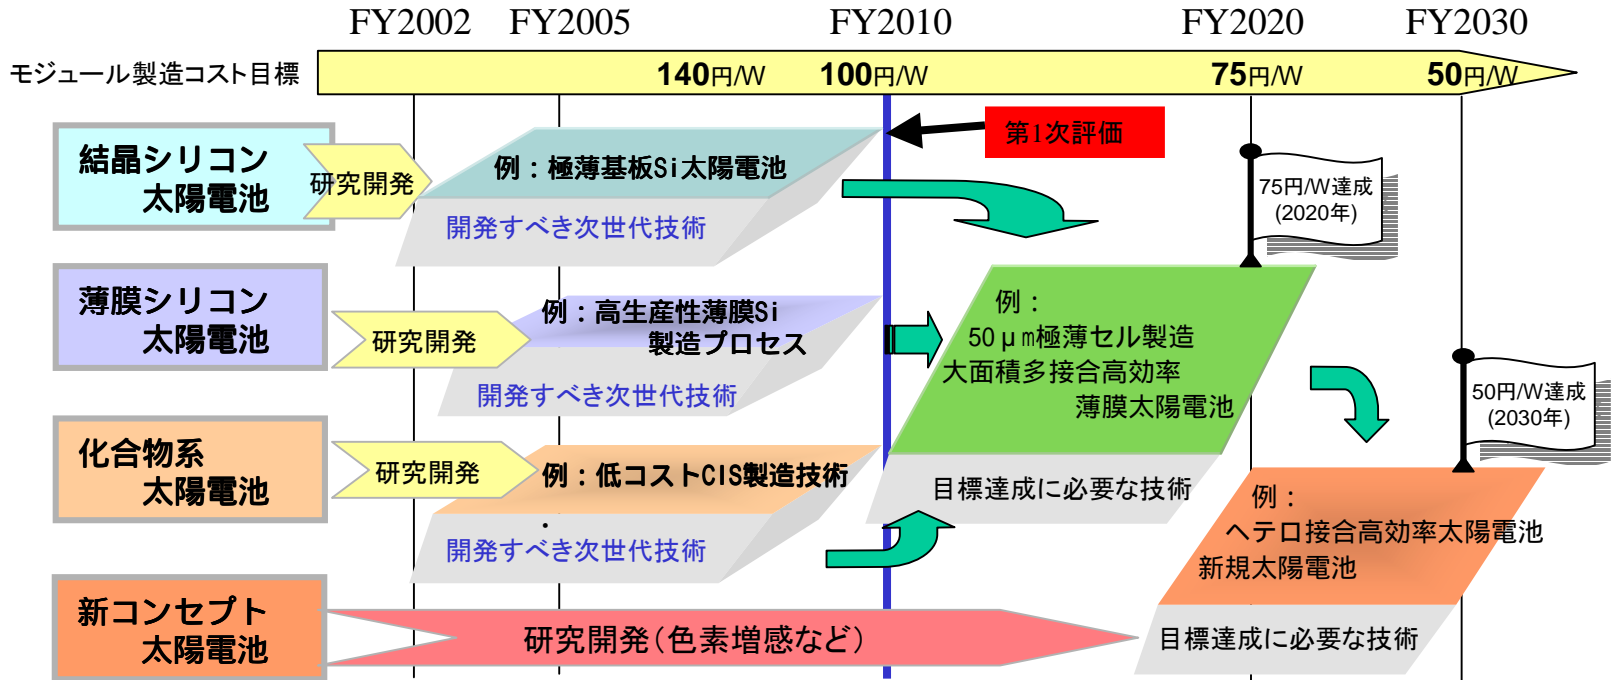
FY2002 FY2005 FY2010 FY2020 FY2030

モジュール製造コスト目標 140円/W 100円/W 75円/W 50円/W

第1次評価

結晶シリコン太陽電池

研究開発

例：極薄基板Si太陽電池

開発すべき次世代技術

75円/W達成(2020年)

薄膜シリコン太陽電池

研究開発

例：高生産性薄膜Si製造プロセス

開発すべき次世代技術

例：50μm極薄セル製造 大面積多接合高効率 薄膜太陽電池

50円/W達成(2030年)

化合物系太陽電池

研究開発

例：低コストCIS製造技術

開発すべき次世代技術

目標達成に必要な技術

例：ヘテロ接合高効率太陽電池 新規太陽電池

新コンセプト太陽電池

研究開発(色素増感など)

目標達成に必要な技術